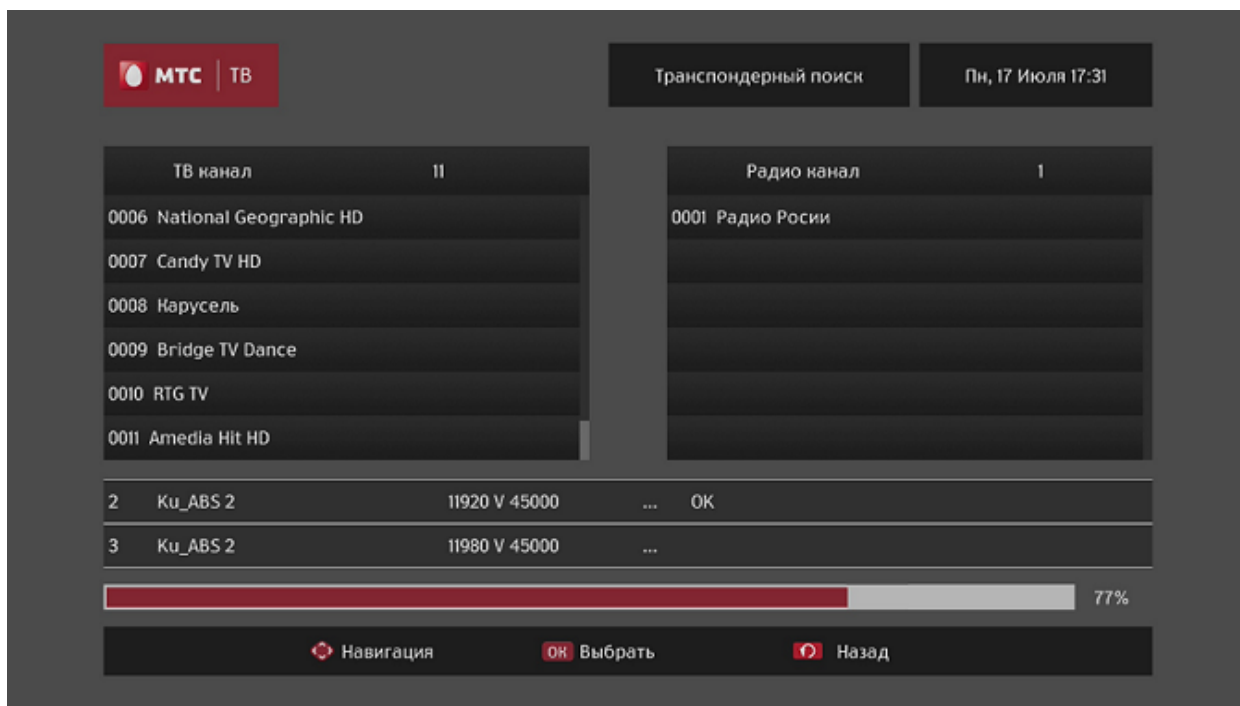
МТС | ТВ

Транспондерный поиск

Пн, 17 Июля 17:31

| ТВ канал | 11 |
|---|---|
| 0006 National Geographic HD | |
| 0007 Candy TV HD | |
| 0008 Карусель | |
| 0009 Bridge TV Dance | |
| 0010 RTG TV | |
| 0011 Amedia Hit HD | |

| Радио канал | 1 |
|---|---|
| 0001 Радио Росии | |

| 2 | Ku_ABS 2 | 11920 V 45000 | ... | OK |
|---|---|---|---|---|
| 3 | Ku_ABS 2 | 11980 V 45000 | ... | |

77%

Навигация OK Выбрать Назад